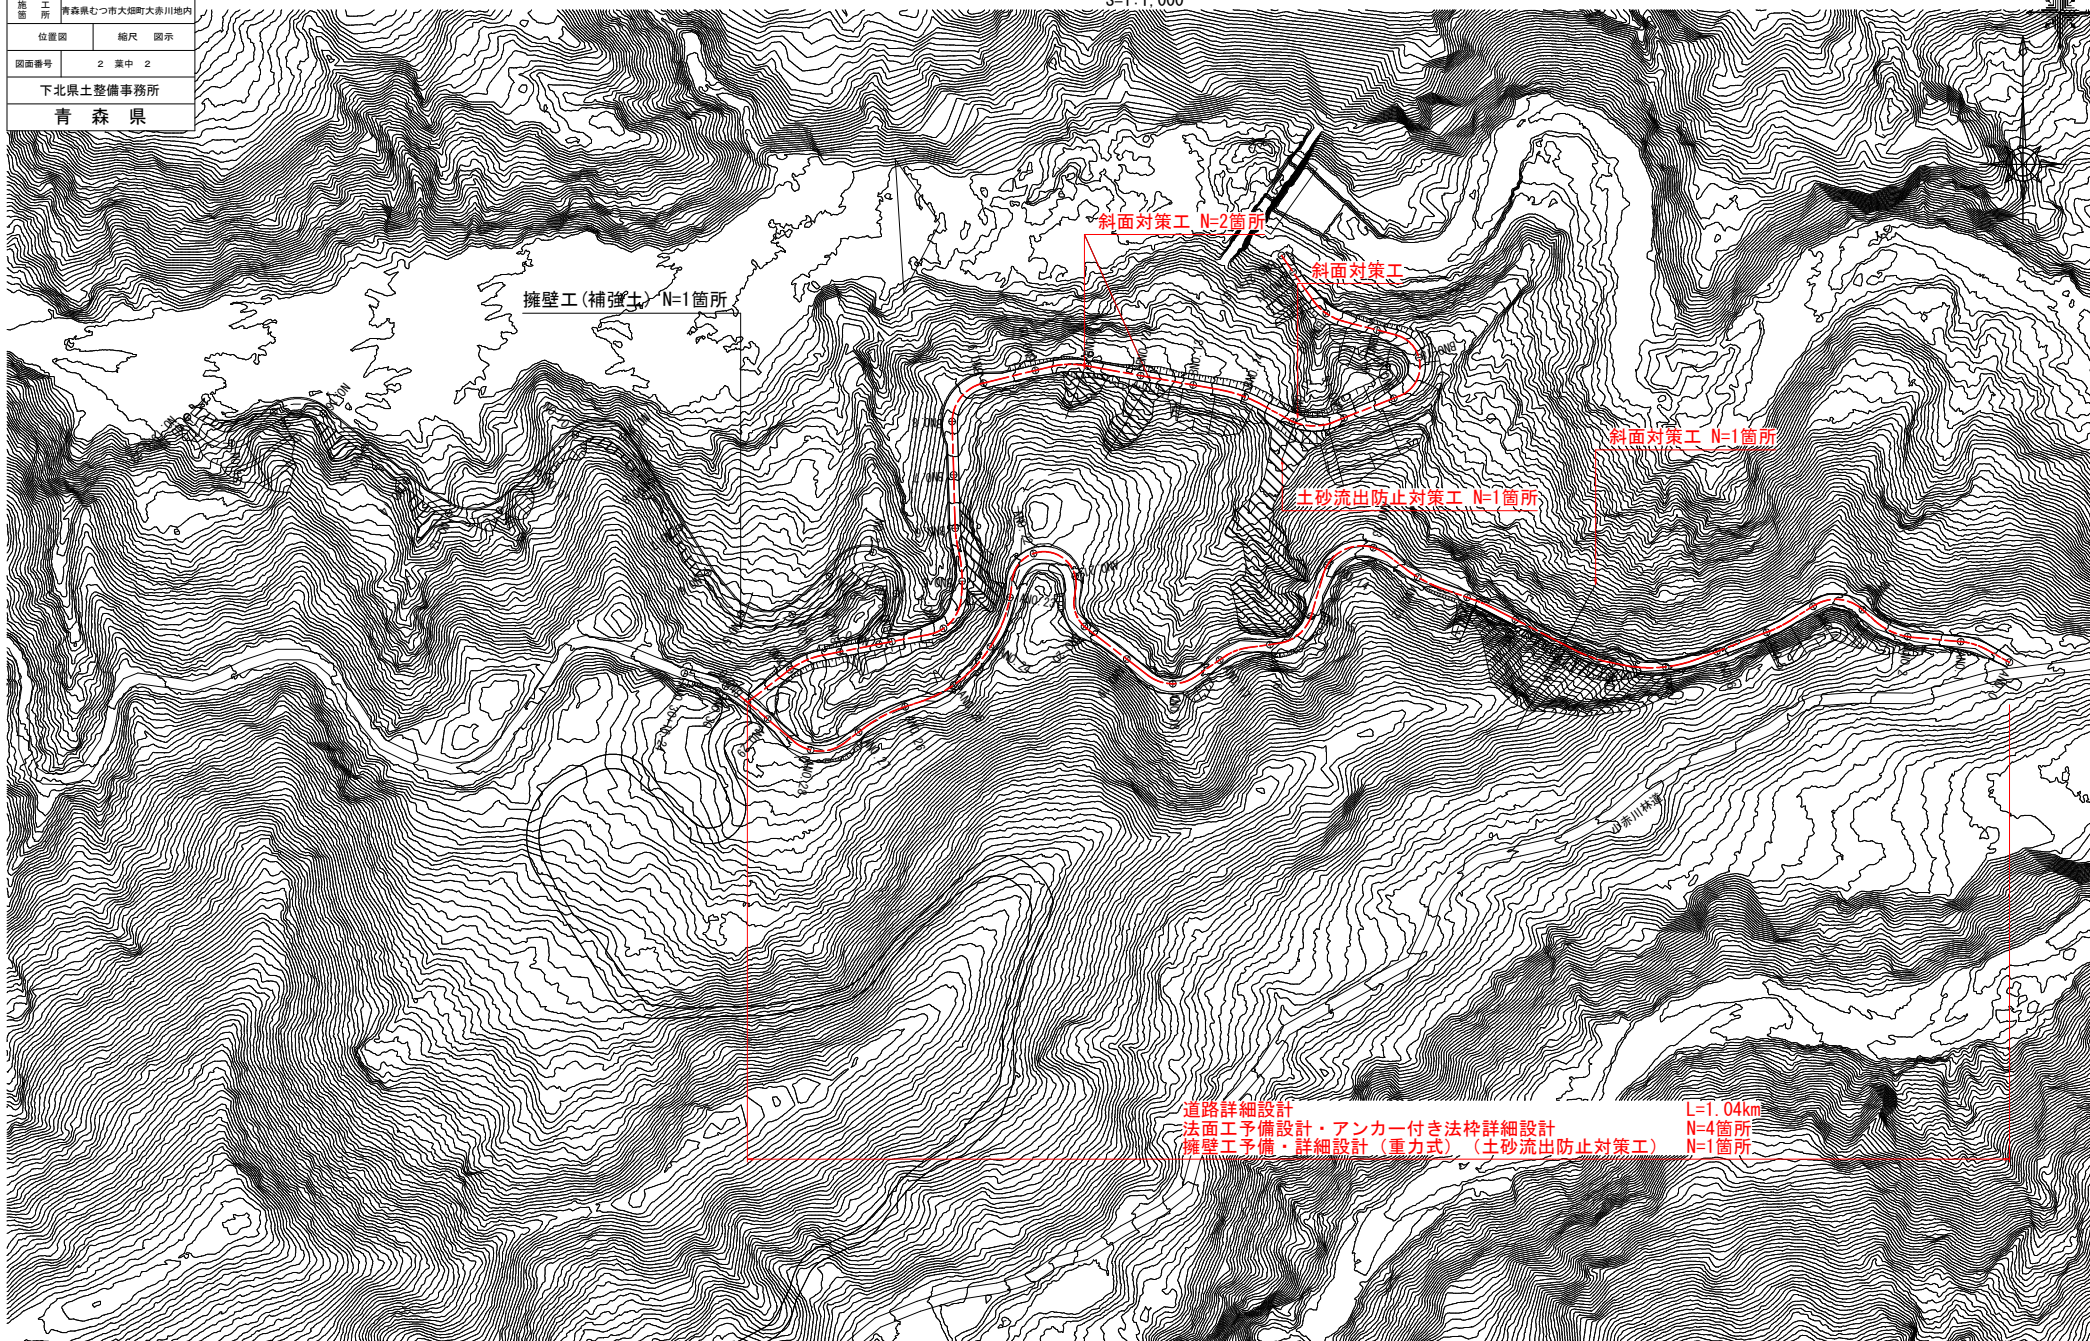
| 施工箇所 | 青森県むつ市大畑町大赤川地内 |
|---|---|
| 位置図 | 縮尺 図示 |
| 図面番号 | 2 葉中 2 |
| 下北県土整備事務所 | |
| 青 森 県 | |

S=1:1,000

斜面対策工 N=2箇所

斜面対策工

擁壁工(補強土) N=1箇所

斜面対策工 N=1箇所

土砂流出防止対策工 N=1箇所

赤川林道

道路詳細設計 L=1.04km
法面工予備設計・アンカー付き法枠詳細設計 N=4箇所
擁壁工予備・詳細設計（重力式）（土砂流出防止対策工） N=1箇所